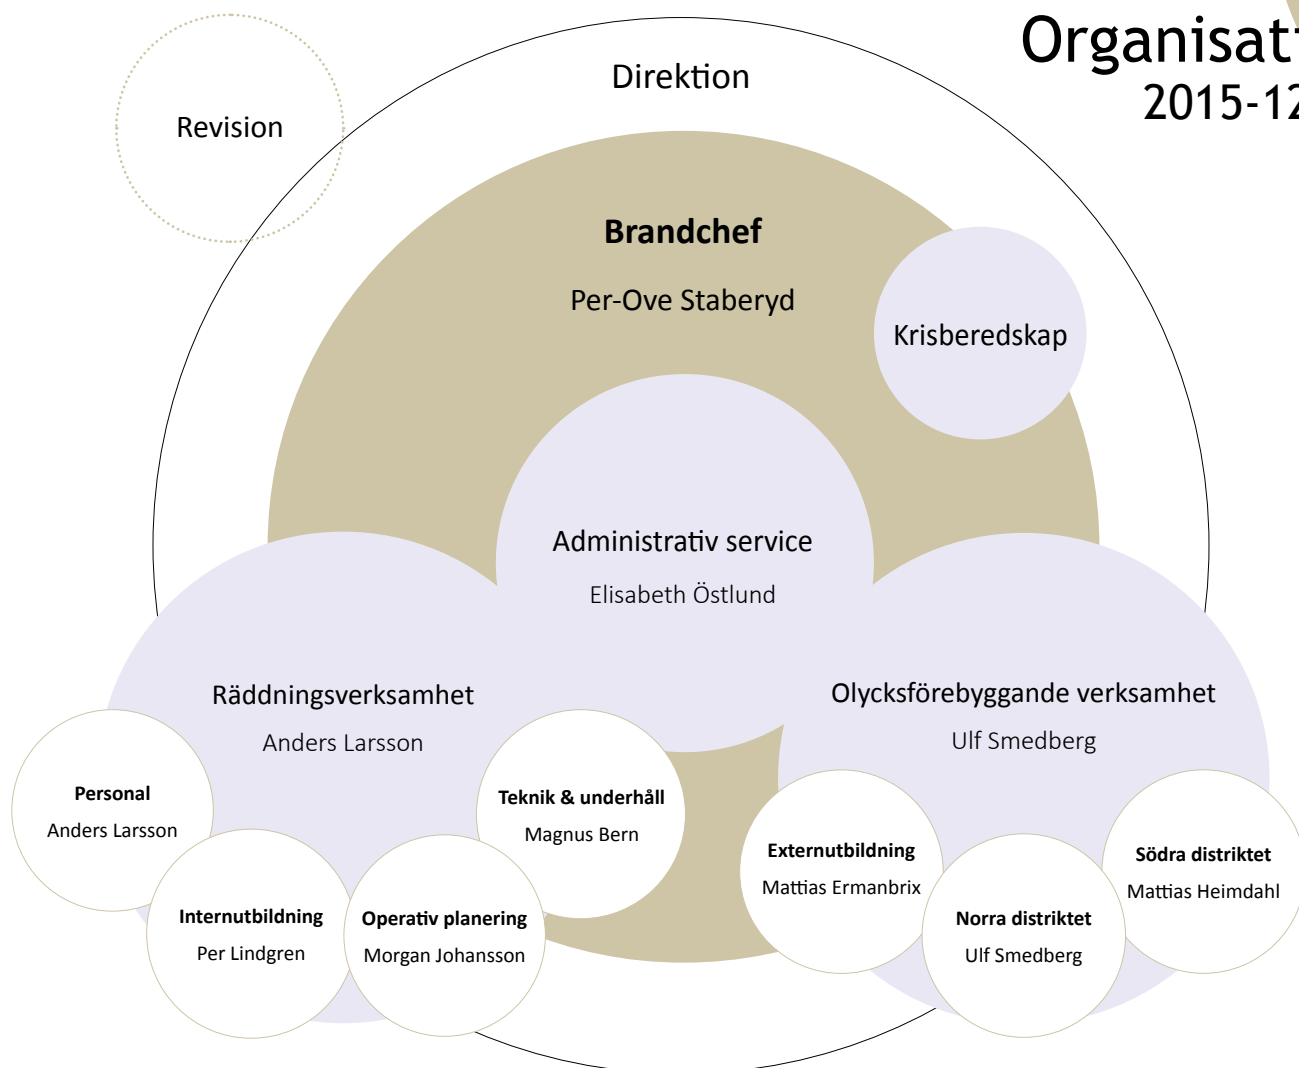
Organisat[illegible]
2015-12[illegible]

Revision

Direktion

Brandchef

Per-Ove Staberyd

Krisberedskap

Administrativ service

Elisabeth Östlund

Räddningsverksamhet

Anders Larsson

Olycksförebyggande verksamhet

Ulf Smedberg

Personal

Anders Larsson

Teknik & underhåll

Magnus Bern

Internutbildning

Per Lindgren

Operativ planering

Morgan Johansson

Externutbildning

Mattias Ermanbrix

Norra distriktet

Ulf Smedberg

Södra distriktet

Mattias Heimdahl